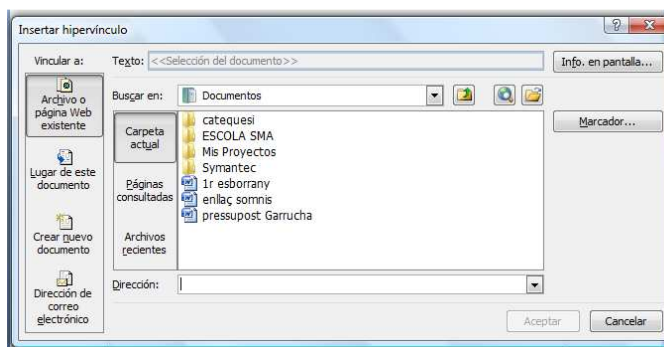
Insertar hipervínculo

?

Vincular a:

Texto: <<Selección del documento>>

Info. en pantalla...

Archivo o página Web existente

Buscar en: Documentos

Carpeta actual

catequesi
ESCOLA SMA
Mis Proyectos
Symantec
1r esborrany
enllaç somnis
pressupost Garrucha

Marcador...

Lugar de este documento

Páginas consultadas

Crear nuevo documento

Archivos recientes

Dirección de correo electrónico

Dirección:

Aceptar

Cancelar